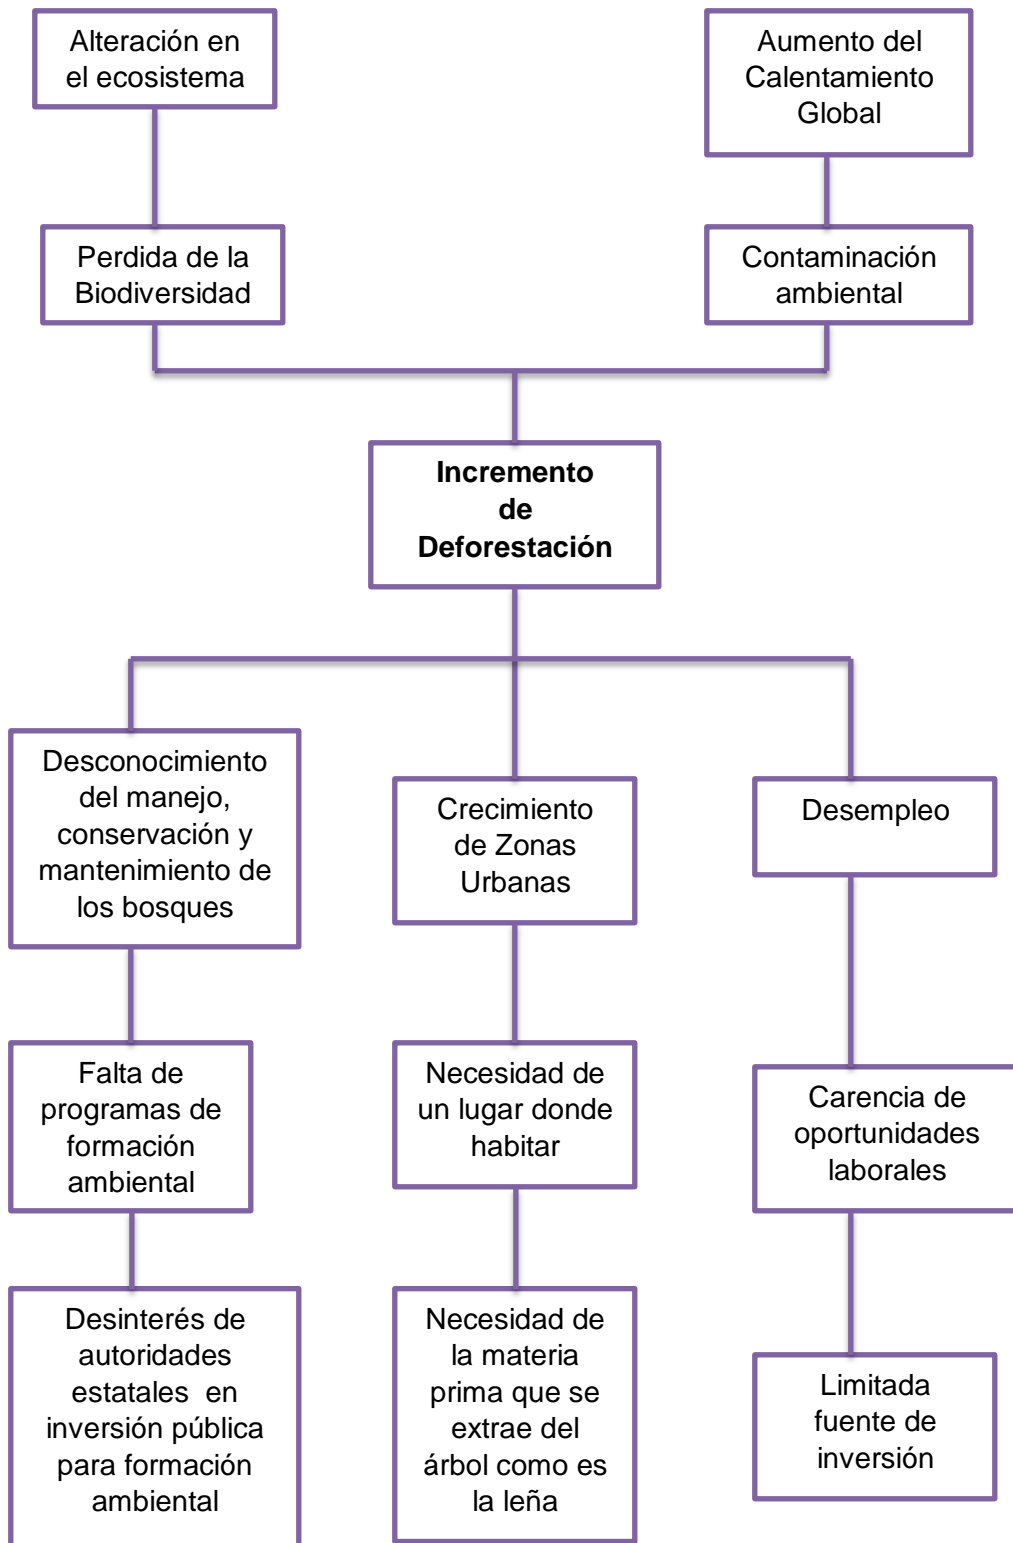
Alteración en el ecosistema

Aumento del Calentamiento Global

Perdida de la Biodiversidad

Contaminación ambiental

**Incremento de Deforestación**

Desconocimiento del manejo, conservación y mantenimiento de los bosques

Crecimiento de Zonas Urbanas

Desempleo

Falta de programas de formación ambiental

Necesidad de un lugar donde habitar

Carencia de oportunidades laborales

Desinterés de autoridades estatales en inversión pública para formación ambiental

Necesidad de la materia prima que se extrae del árbol como es la leña

Limitada fuente de inversión